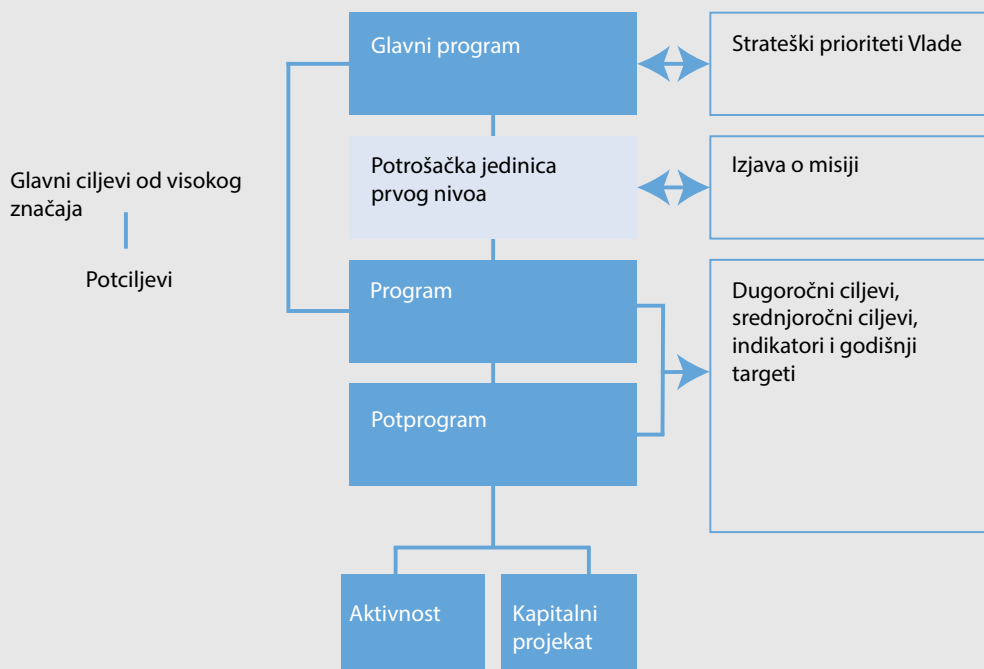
Glavni program

Strateški prioriteti Vlade

Potrošačka jedinica prvog nivoa

Izjava o misiji

Glavni ciljevi od visokog značaja

Potciljevi

Program

Dugoročni ciljevi, srednjoročni ciljevi, indikatori i godišnji targeti

Potprogram

Aktivnost

Kapitalni projekat